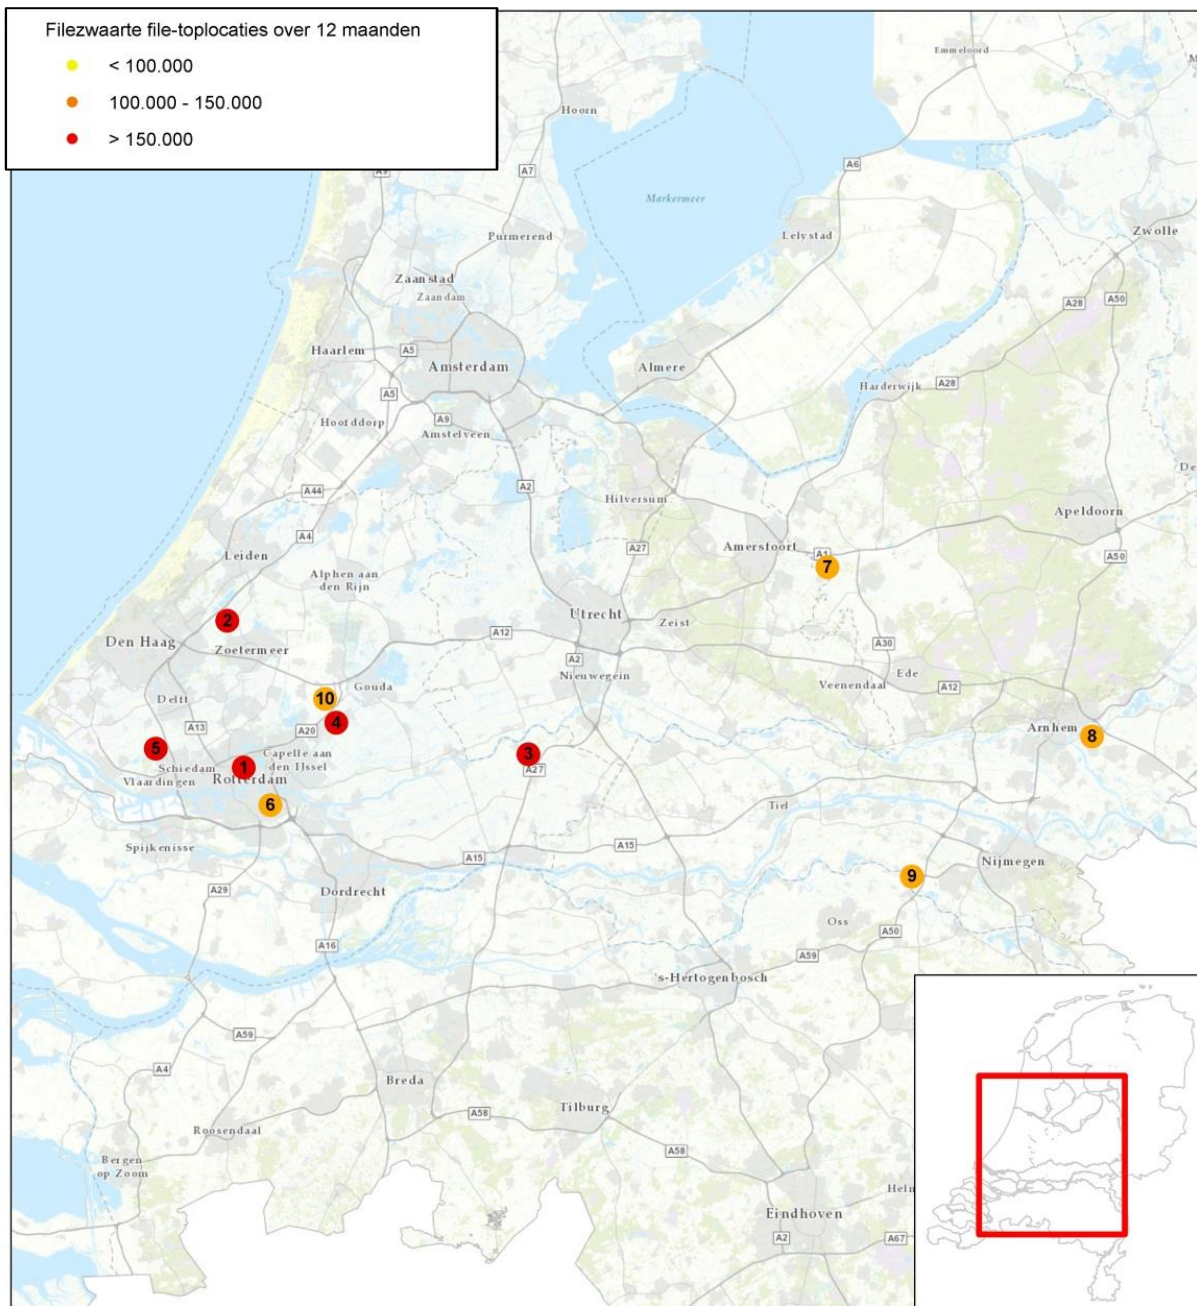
Filezwaarte file-toplocaties over 12 maanden
< 100.000
100.000 - 150.000
> 150.000

Emmeloord
Hoorn
A7
A9
A6
Markermeer
Purmerend
Lelystad
Zwolle
Zaanstad
Zaandam
A28
A50
Haarlem
A5
Amsterdam
Almere
A5
Harderwijk
A28
Hoofddorp
A9
Amstelveen
A44
A2
Hilversum
Apeldoorn
A4
A27
Amersfoort
A1
7
Leiden
Alphen aan den Rijn
A50
Utrecht
A12
Zeist
2
Den Haag
Zoetermeer
A2
Nieuwegein
A30
Ede
10
Gouda
Veenendaal
A12
Delft
4
A20
Arnhem
8
A13
5
Capelle aan den IJssel
3
Schiedam
1
A27
Vlaardingen
Rotterdam
6
Tiel
Spijkenisse
A15
A15
Nijmegen
9
A29
Dordrecht
Oss
A50
A16
A59
's-Hertogenbosch
A59
A4
Breda
A58
Tilburg
Roosendaal
A58
Bergen op Zoom
Helm
Eindhoven
A2
A67